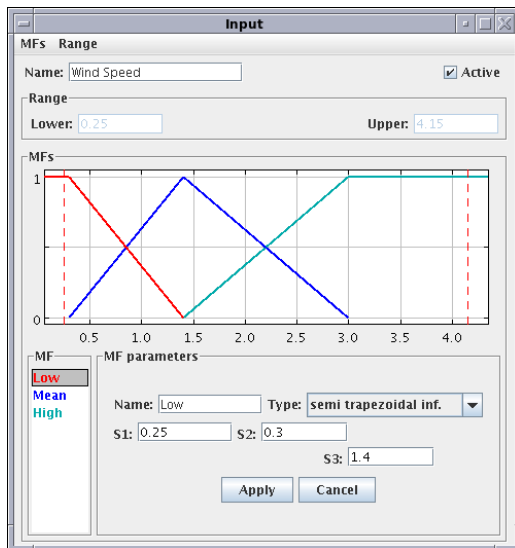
Input

MFs Range

Name: Wind Speed

Active

Range

Lower: 0.25

Upper: 4.15

MFs

1

0

0.5 1.0 1.5 2.0 2.5 3.0 3.5 4.0

MF

Low
Mean
High

MF parameters

Name: Low

Type: semi trapezoidal inf.

S1: 0.25

S2: 0.3

S3: 1.4

Apply

Cancel